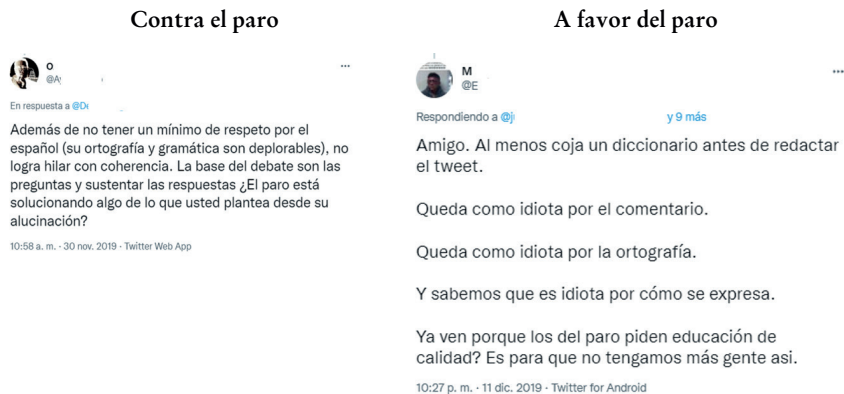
Contra el paro

O
@A

En respuesta a @D

Además de no tener un mínimo de respeto por el español (su ortografía y gramática son deplorables), no logra hilar con coherencia. La base del debate son las preguntas y sustentar las respuestas ¿El paro está solucionando algo de lo que usted plantea desde su alucinación?

10:58 a. m. · 30 nov. 2019 · Twitter Web App

A favor del paro

M
@E

Respondiendo a @j y 9 más

Amigo. Al menos coja un diccionario antes de redactar el tweet.

Queda como idiota por el comentario.

Queda como idiota por la ortografía.

Y sabemos que es idiota por cómo se expresa.

Ya ven porque los del paro piden educación de calidad? Es para que no tengamos más gente asi.

10:27 p. m. · 11 dic. 2019 · Twitter for Android